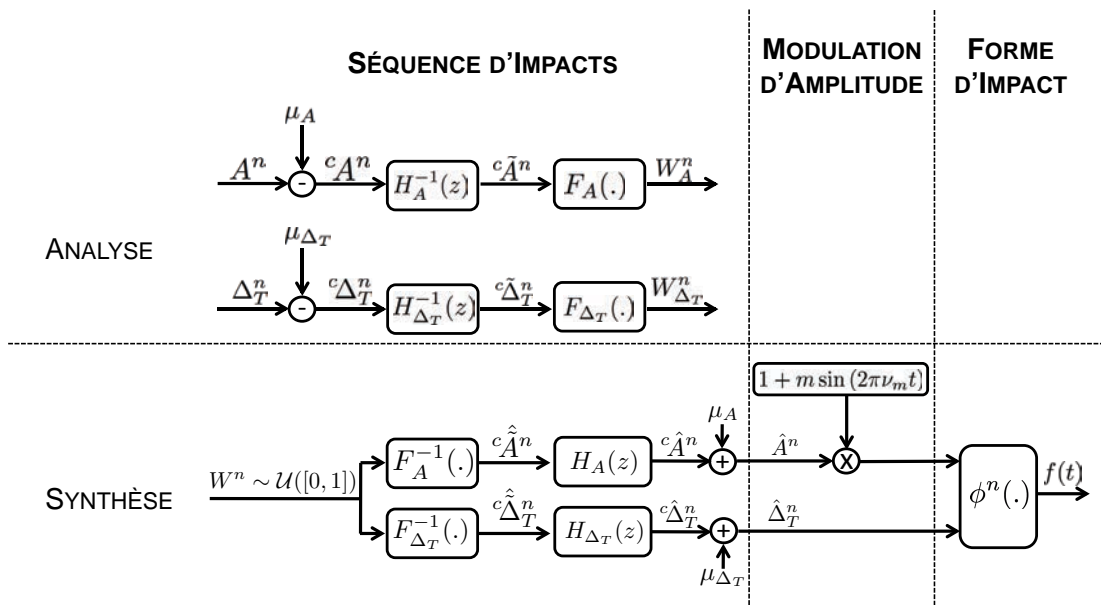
SÉQUENCE D'IMPACTS

MODULATION D'AMPLITUDE

FORME D'IMPACT

$\mu_A$

$A^n$ - ${}^cA^n$ $H_A^{-1}(z)$ ${}^c\tilde{A}^n$ $F_A(.)$ $W_A^n$

ANALYSE

$\mu_{\Delta_T}$

$\Delta_T^n$ - ${}^c\Delta_T^n$ $H_{\Delta_T}^{-1}(z)$ ${}^c\tilde{\Delta}_T^n$ $F_{\Delta_T}(.)$ $W_{\Delta_T}^n$

$1 + m\sin(2\pi\nu_m t)$

$\mu_A$

$F_A^{-1}(.)$ ${}^c\hat{\tilde{A}}^n$ $H_A(z)$ ${}^c\hat{A}^n$ + $\hat{A}^n$ X

SYNTHÈSE

$W^n \sim \mathcal{U}([0,1])$

$\phi^n(.)$ $f(t)$

$F_{\Delta_T}^{-1}(.)$ ${}^c\hat{\tilde{\Delta}}_T^n$ $H_{\Delta_T}(z)$ ${}^c\hat{\Delta}_T^n$ + $\hat{\Delta}_T^n$

$\mu_{\Delta_T}$